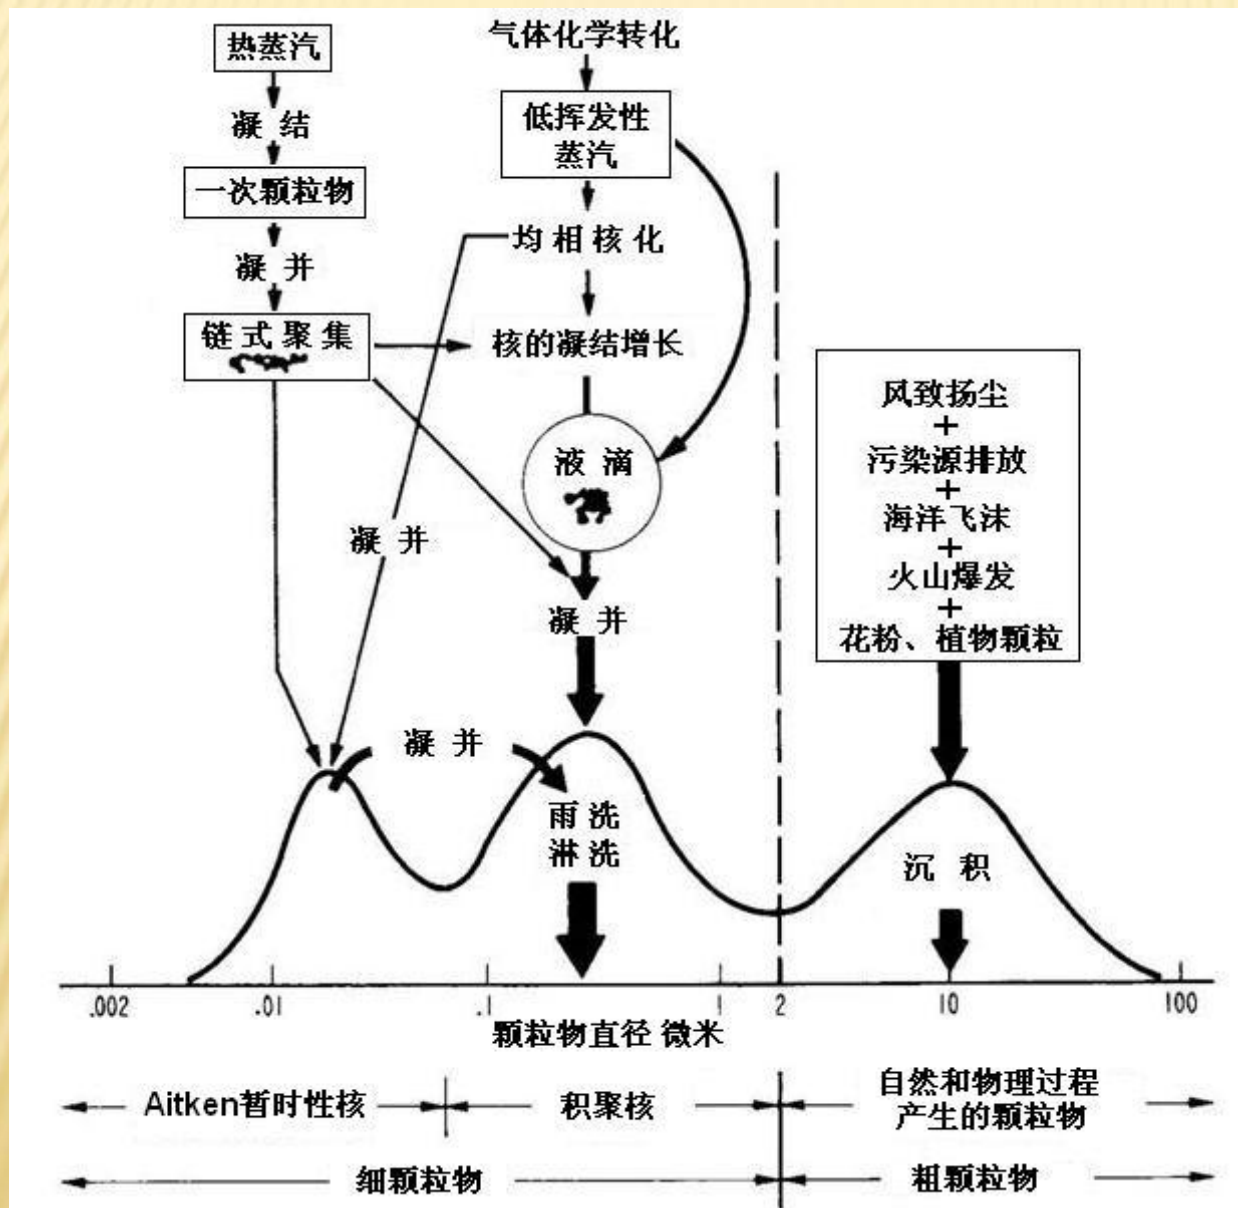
热蒸汽

凝 结

一次颗粒物

凝 并

链式聚集

气体化学转化

低挥发性蒸汽

均相核化

核的凝结增长

液 滴

凝 并

凝 并

风致扬尘
+
污染源排放
+
海洋飞沫
+
火山爆发
+
花粉、植物颗粒

凝 并

雨 洗
淋 洗

沉 积

.002 .01 .1 1 2 10 100

颗粒物直径 微米

Aitken暂时性核 积聚核 自然和物理过程产生的颗粒物

细颗粒物 粗颗粒物